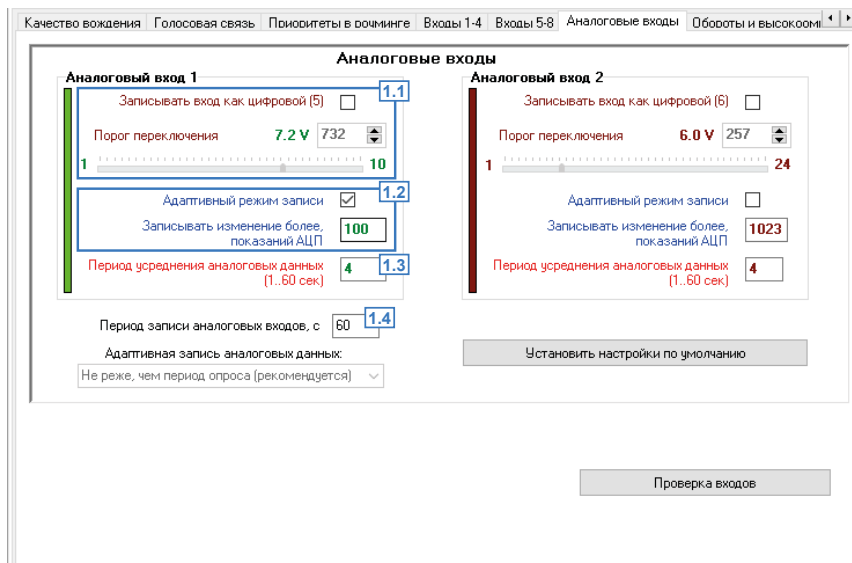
Качество вождения | Голосовая связь | Приоритеты в роуминге | Входы 1-4 | Входы 5-8 | Аналоговые входы | Обороты и высокоом

Аналоговые входы

Аналоговый вход 1

1.1

Записывать вход как цифровой (5)

Порог переключения 7.2 V 732

1 10

1.2

Адаптивный режим записи

Записывать изменение более, показаний АЦП 100

1.3

Период усреднения аналоговых данных (1..60 сек) 4

Аналоговый вход 2

Записывать вход как цифровой (6)

Порог переключения 6.0 V 257

1 24

Адаптивный режим записи

Записывать изменение более, показаний АЦП 1023

Период усреднения аналоговых данных (1..60 сек) 4

Период записи аналоговых входов, с 60

1.4

Адаптивная запись аналоговых данных:

Не реже, чем период опроса (рекомендуется)

Установить настройки по умолчанию

Проверка входов